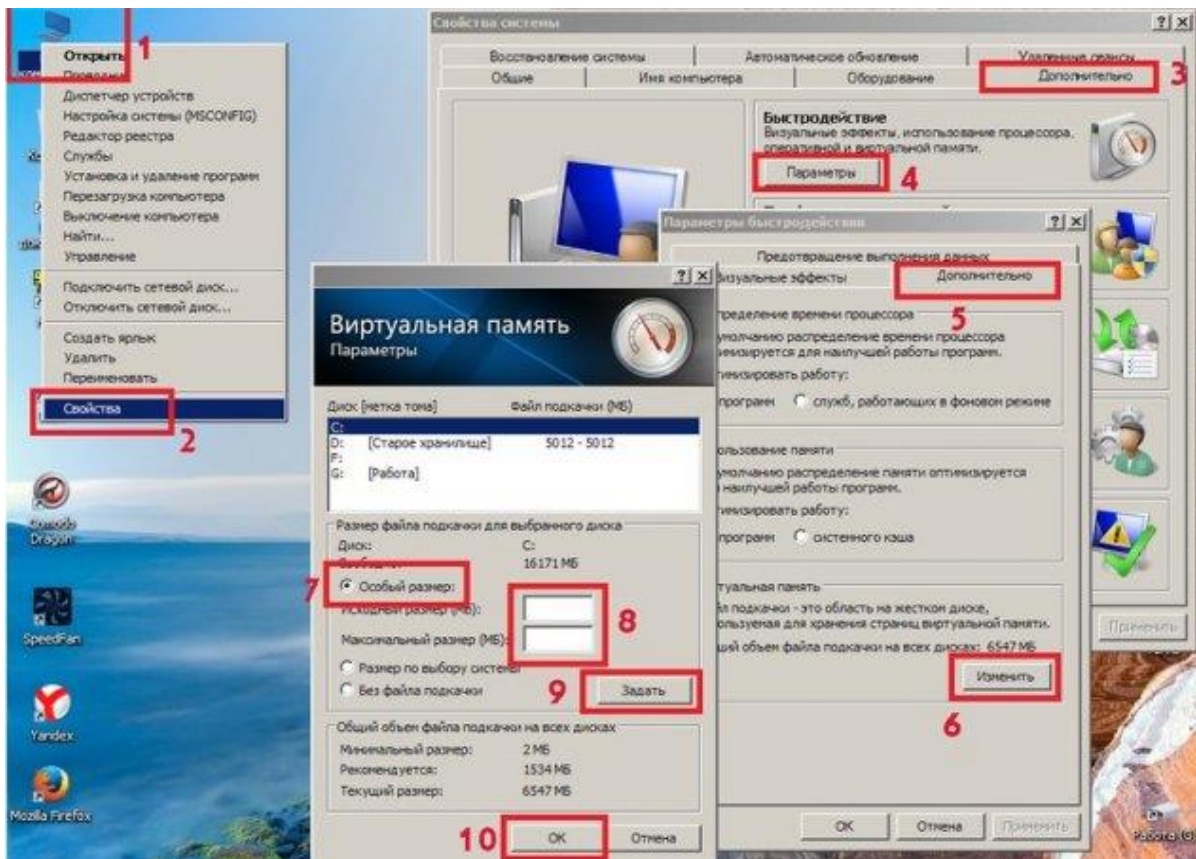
Открыть 1
Проводник
Диспетчер устройств
Настройка системы (MSCONFIG)
Редактор реестра
Службы
Установка и удаление программ
Перезагрузка компьютера
Выключение компьютера
Найти...
Управление
Подключить сетевой диск...
Отключить сетевой диск...
Создать ярлык
Удалить
Переименовать
Свойства
2

Comodo Dragon
SpeedFan
Yandex
Mozilla Firefox

Свойства системы
?|X
Восстановление системы | Автоматическое обновление | Удаленные сеансы
Общие | Имя компьютера | Оборудование | Дополнительно
3
Быстродействие
Визуальные эффекты, использование процессора, оперативной и виртуальной памяти.
Параметры
4

Параметры быстродействия
?|X
Предотвращение выполнения данных
Визуальные эффекты | Дополнительно
5
Распределение времени процессора
По умолчанию распределение времени процессора оптимизируется для наилучшей работы программ.
Оптимизировать работу:
программ ◯ служб, работающих в фоновом режиме
Использование памяти
По умолчанию распределение памяти оптимизируется для наилучшей работы программ.
Оптимизировать работу:
программ ◯ системного кэша
Виртуальная память
Файл подкачки - это область на жестком диске, используемая для хранения страниц виртуальной памяти.
Общий объем файла подкачки на всех дисках: 6547 МБ
Изменить
6
OK | Отмена | Применить
Применить

?|X
Виртуальная память
Параметры
Диск [метка тома] | Файл подкачки (МБ)
C:
D: [Старое хранилище] 5012 - 5012
F:
G: [Работа]
Размер файла подкачки для выбранного диска
Диск: C:
Свободно: 16171 МБ
7 ◉ Особый размер:
Исходный размер (МБ):
Максимальный размер (МБ):
8
◯ Размер по выбору системы
◯ Без файла подкачки
9 Задать
Общий объем файла подкачки на всех дисках
Минимальный размер: 2 МБ
Рекомендуется: 1534 МБ
Текущий размер: 6547 МБ
10 OK | Отмена

Работа (G